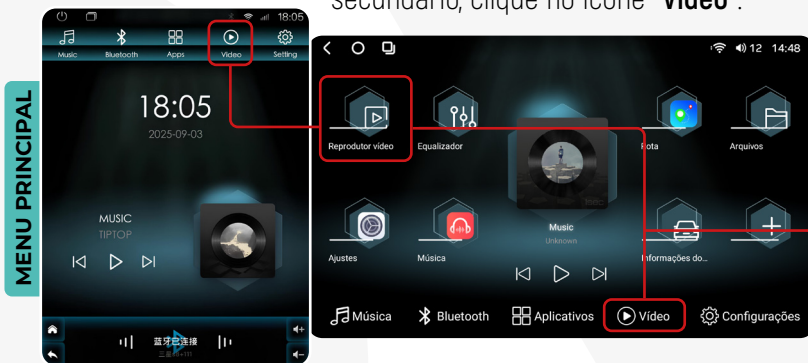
secundário, clique no ícone "Vídeo".

MENU PRINCIPAL

18:05
Music Bluetooth Apps Video Setting
18:05
2025-09-03
MUSIC
TIPTOP
蓝牙已连接

12 14:48
Reprodutor vídeo
Equalizador
Rota
Arquivos
Ajustes
Música
Music
Unknown
Informações do...
Música
Bluetooth
Aplicativos
Vídeo
Configurações